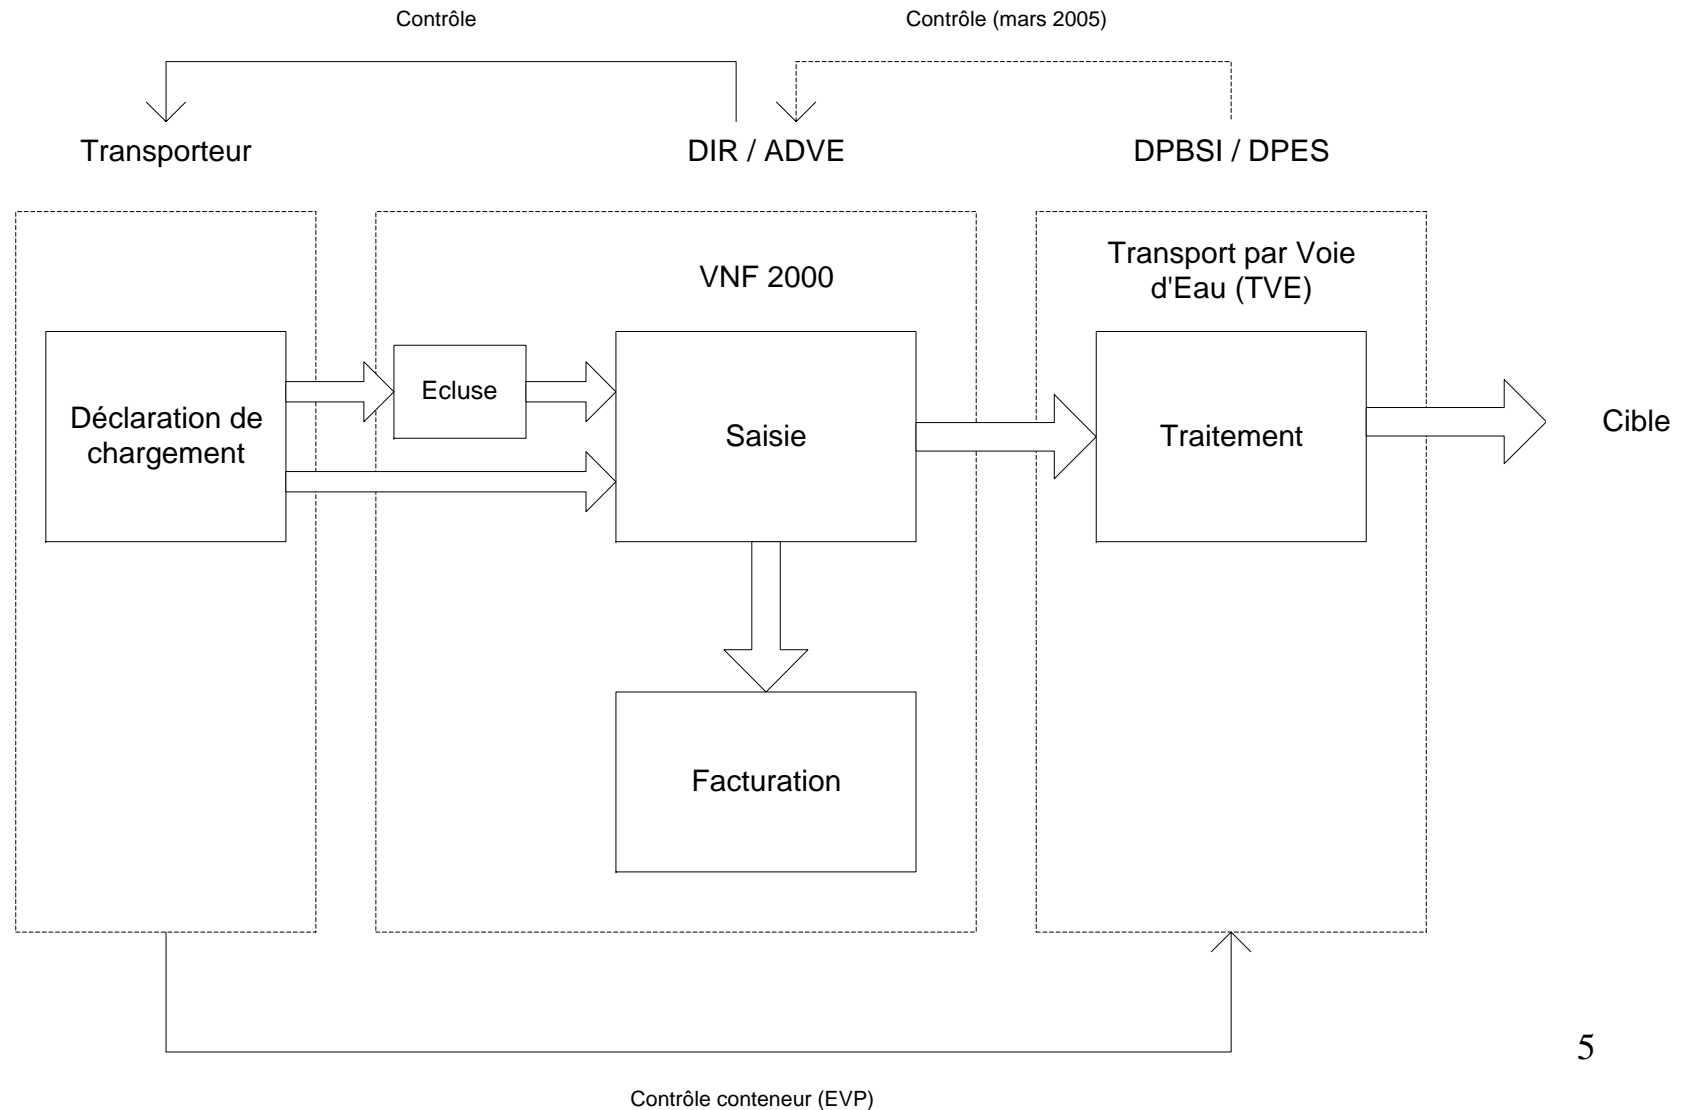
Contrôle

Contrôle (mars 2005)

Transporteur

DIR / ADVE

DPBSI / DPES

VNF 2000

Transport par Voie d'Eau (TVE)

Déclaration de chargement

Ecluse

Saisie

Traitement

Cible

Facturation

5

Contrôle conteneur (EVP)